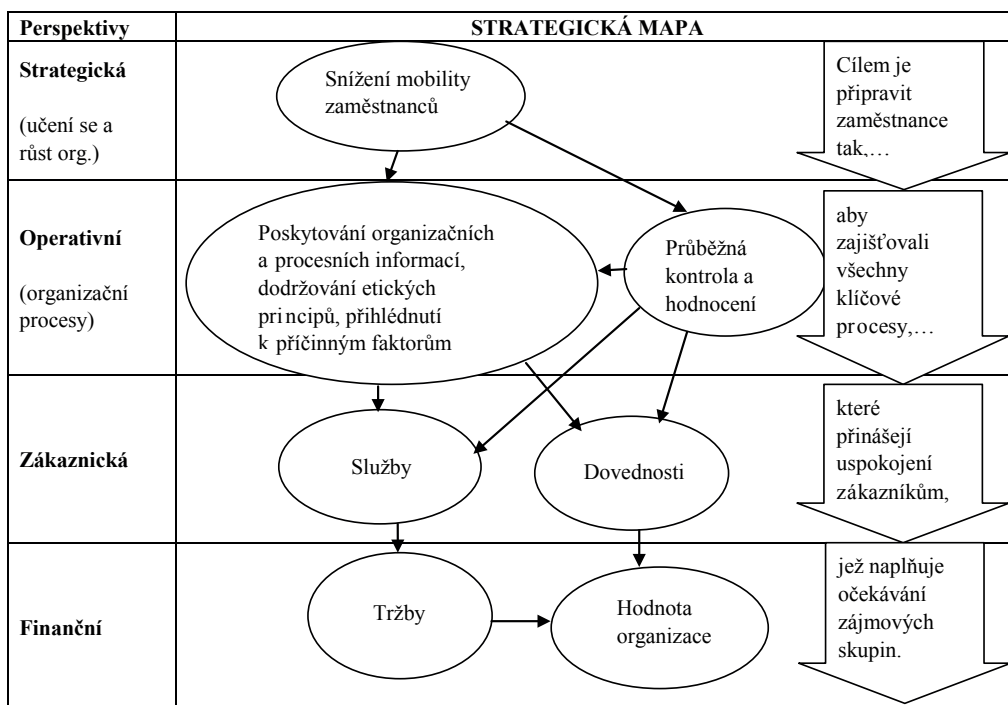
| Perspektivy | STRATEGICKÁ MAPA |
|---|---|
| **Strategická** (učení se a růst org.) | Snížení mobility zaměstnanců — Cílem je připravit zaměstnance tak,… |
| **Operativní** (organizační procesy) | Poskytování organizačních a procesních informací, dodržování etických principů, přihlédnutí k příčinným faktorům — Průběžná kontrola a hodnocení — aby zajišťovali všechny klíčové procesy,… |
| **Zákaznická** | Služby — Dovednosti — které přinášejí uspokojení zákazníkům, |
| **Finanční** | Tržby — Hodnota organizace — jež naplňuje očekávání zájmových skupin. |